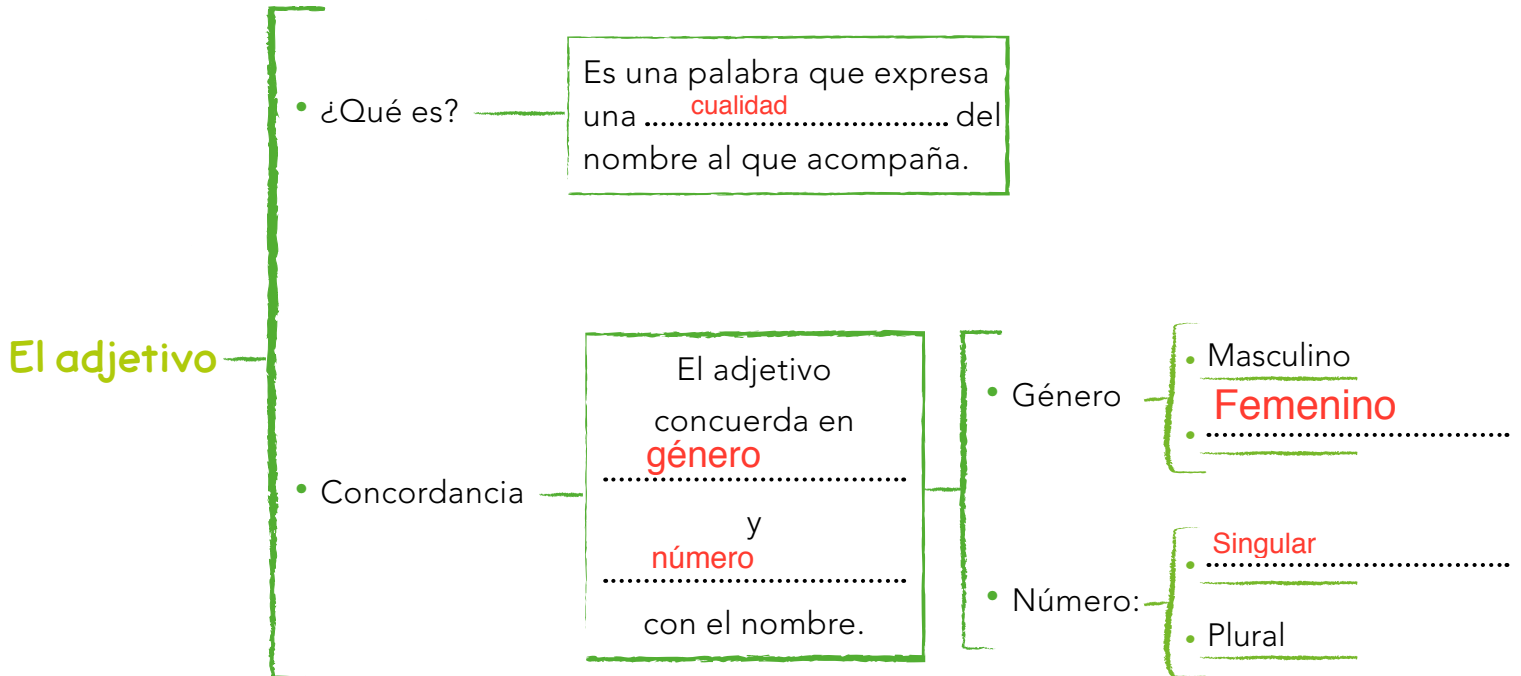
El adjetivo

¿Qué es?

Es una palabra que expresa una cualidad del nombre al que acompaña.

Concordancia

El adjetivo concuerda en género y número con el nombre.

Género

Masculino

Femenino

Número:

Singular

Plural